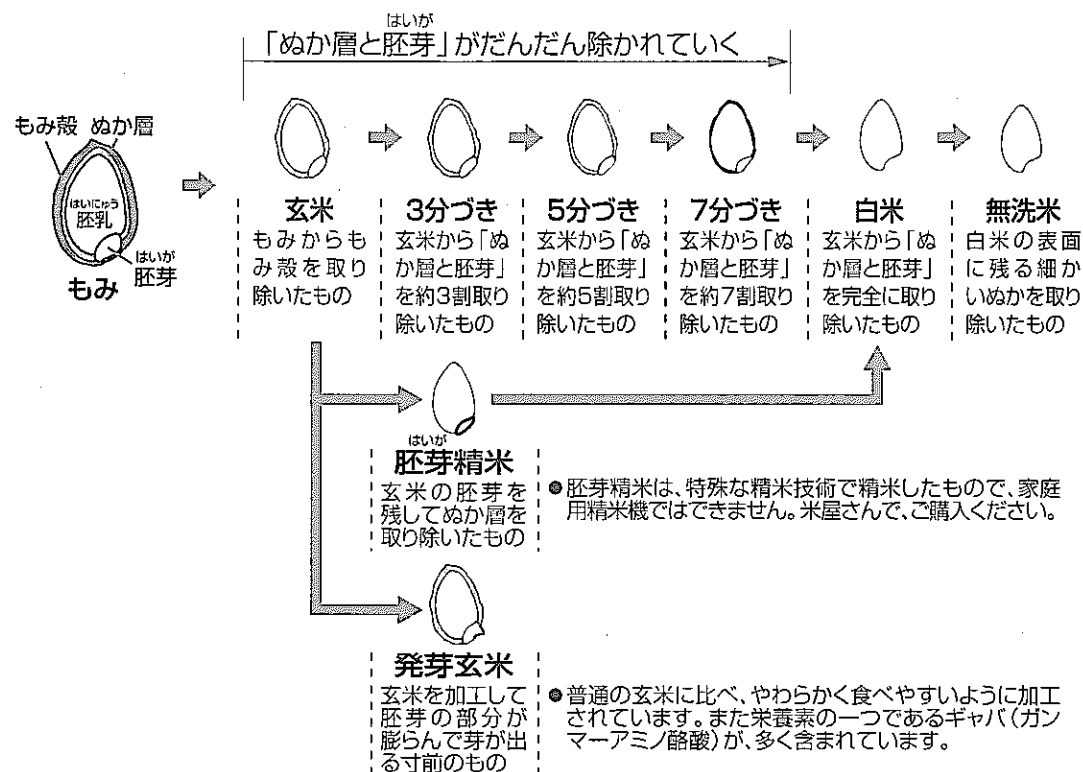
はいが
「ぬか層と胚芽」がだんだん除かれていく

もみ殻 ぬか層

はいにゅう
胚乳

はいが
胚芽

もみ

玄米
もみからもみ殻を取り除いたもの

3分づき
玄米から「ぬか層と胚芽」を約3割取り除いたもの

5分づき
玄米から「ぬか層と胚芽」を約5割取り除いたもの

7分づき
玄米から「ぬか層と胚芽」を約7割取り除いたもの

白米
玄米から「ぬか層と胚芽」を完全に取り除いたもの

無洗米
白米の表面に残る細かいぬかを取り除いたもの

はいが
胚芽精米
玄米の胚芽を残してぬか層を取り除いたもの

●胚芽精米は、特殊な精米技術で精米したもので、家庭用精米機ではできません。米屋さんで、ご購入ください。

発芽玄米
玄米を加工して胚芽の部分が膨らんで芽が出る寸前のもの

●普通の玄米に比べ、やわらかく食べやすいように加工されています。また栄養素の一つであるギャバ(ガンマーアミノ酪酸)が、多く含まれています。